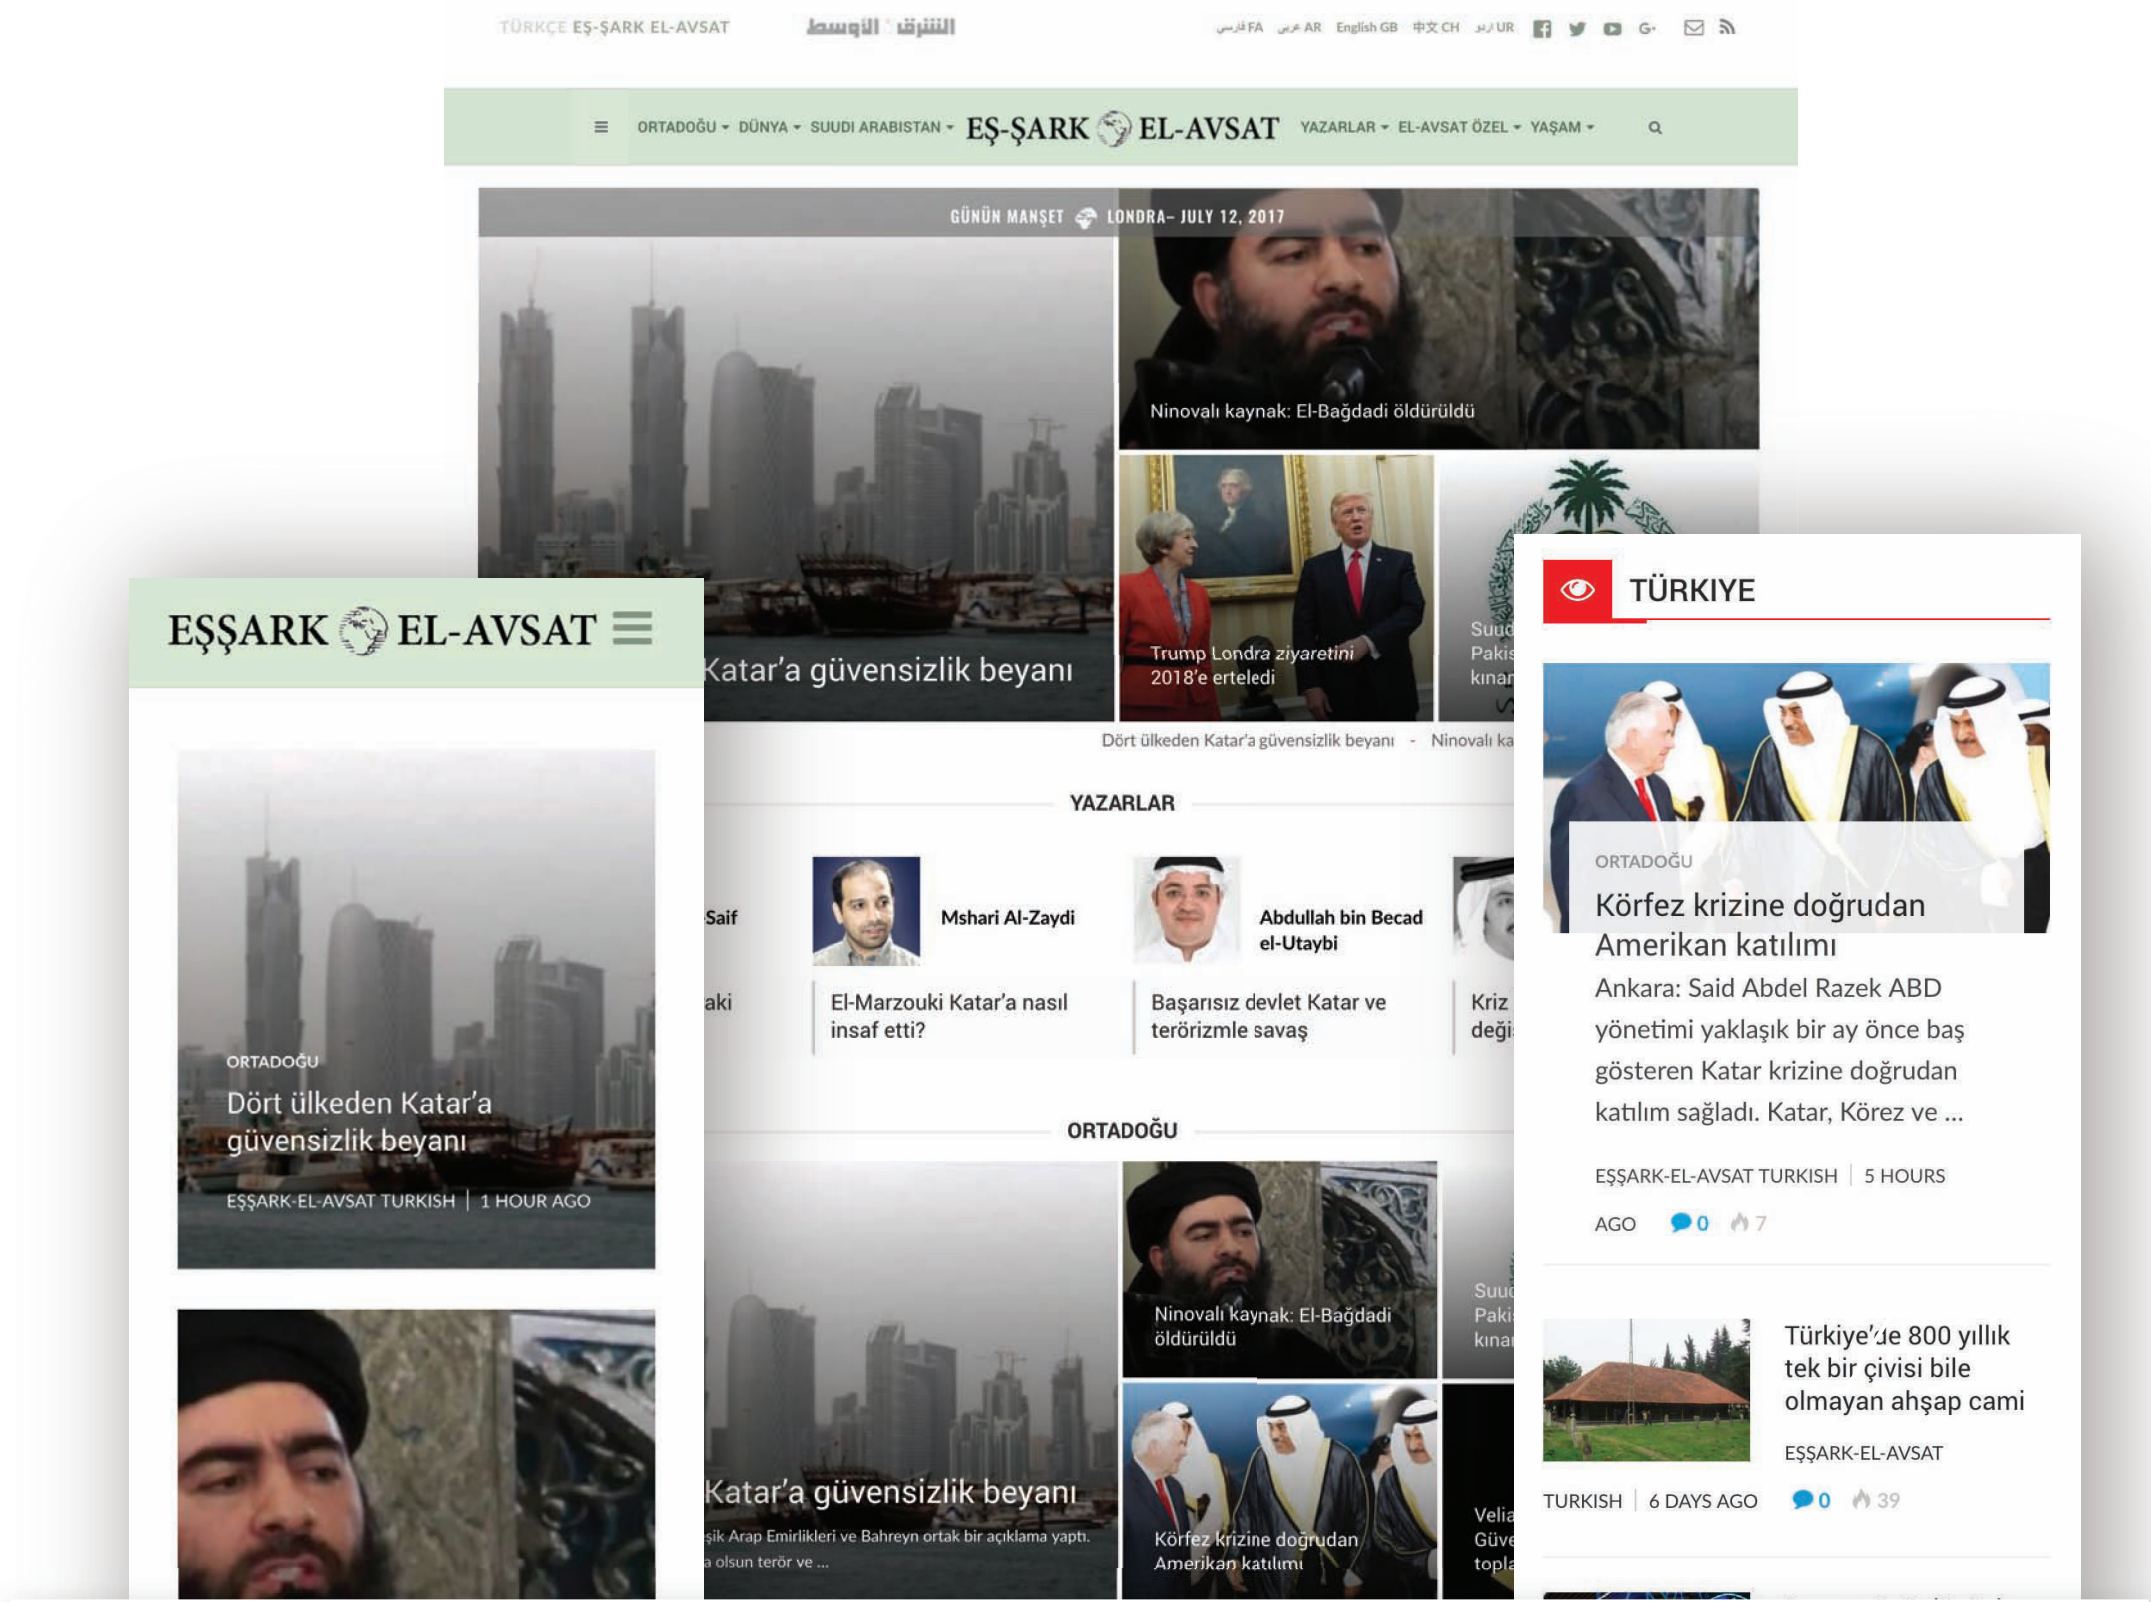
TÜRKÇE EŞ-ŞARK EL-AVSAT الشرق الأوسط

فارسی FA عربي AR English GB 中文 CH اردو UR

ORTADOĞU DÜNYA SUUDI ARABISTAN EŞ-ŞARK EL-AVSAT YAZARLAR EL-AVSAT ÖZEL YAŞAM

GÜNÜN MANŞET LONDRA– JULY 12, 2017

Ninovalı kaynak: El-Bağdadi öldürüldü

Katar'a güvensizlik beyanı

Trump Londra ziyaretini 2018'e erteledi

Suud Pakis kınar

Dört ülkeden Katar'a güvensizlik beyanı - Ninovalı ka

YAZARLAR

Saif

Mshari Al-Zaydi

Abdullah bin Becad el-Utaybi

aki

El-Marzouki Katar'a nasıl insaf etti?

Başarısız devlet Katar ve terörizmle savaş

Kriz deği

ORTADOĞU

Katar'a güvensizlik beyanı

şik Arap Emirlikleri ve Bahreyn ortak bir açıklama yaptı. a olsun terör ve ...

Ninovalı kaynak: El-Bağdadi öldürüldü

Körfez krizine doğrudan Amerikan katılımı

Suud Pakis kınar

Velia Güve topla

EŞŞARK EL-AVSAT

ORTADOĞU

Dört ülkeden Katar'a güvensizlik beyanı

EŞŞARK-EL-AVSAT TURKISH | 1 HOUR AGO

TÜRKIYE

ORTADOĞU

Körfez krizine doğrudan Amerikan katılımı

Ankara: Said Abdel Razek ABD yönetimi yaklaşık bir ay önce baş gösteren Katar krizine doğrudan katılım sağladı. Katar, Körez ve ...

EŞŞARK-EL-AVSAT TURKISH | 5 HOURS AGO 0 7

Türkiye'de 800 yıllık tek bir çivisi bile olmayan ahşap cami

EŞŞARK-EL-AVSAT TURKISH | 6 DAYS AGO 0 39